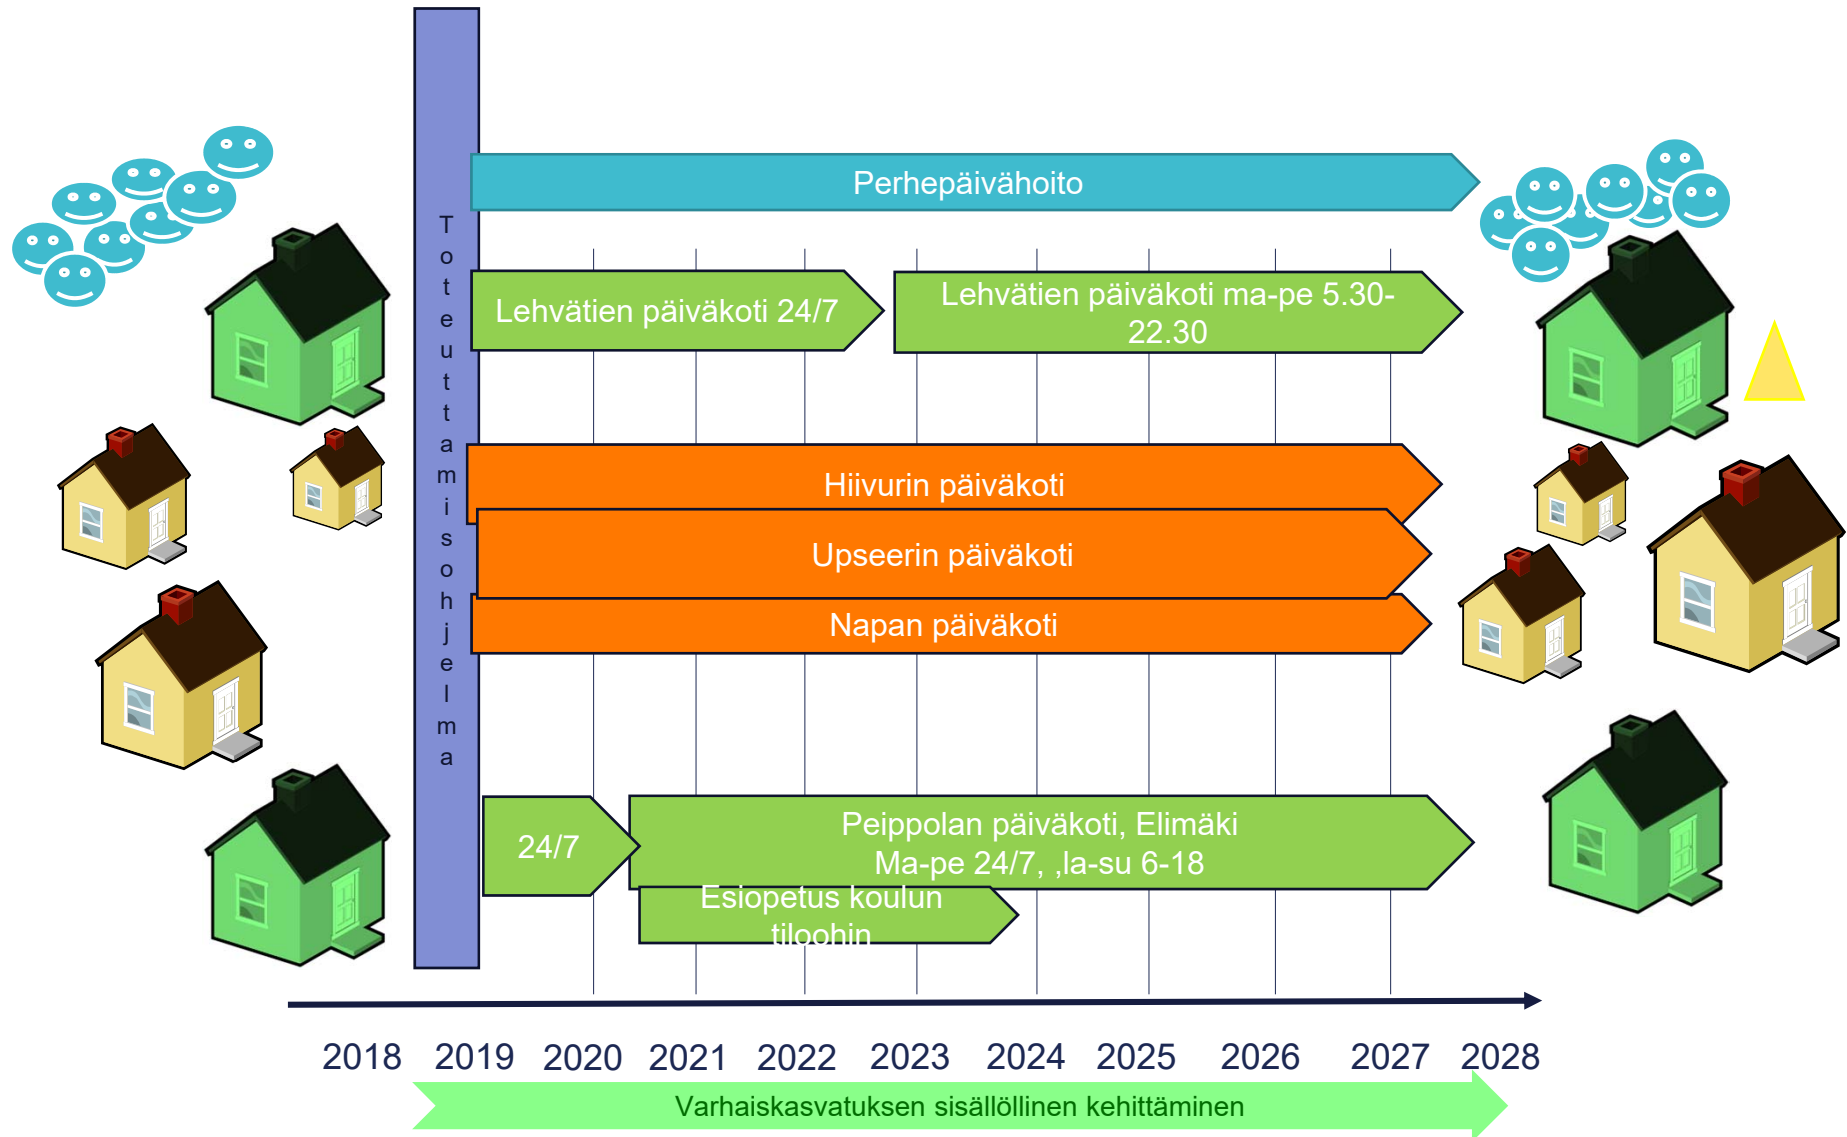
Toteuttamisohjelma

Perhepäivähoito

Lehvätien päiväkoti 24/7

Lehvätien päiväkoti ma-pe 5.30-22.30

Hiivurin päiväkoti

Upseerin päiväkoti

Napan päiväkoti

24/7

Peippolan päiväkoti, Elimäki Ma-pe 24/7, ,la-su 6-18

Esiopetus koulun tiloohin

2018 2019 2020 2021 2022 2023 2024 2025 2026 2027 2028

Varhaiskasvatuksen sisällöllinen kehittäminen